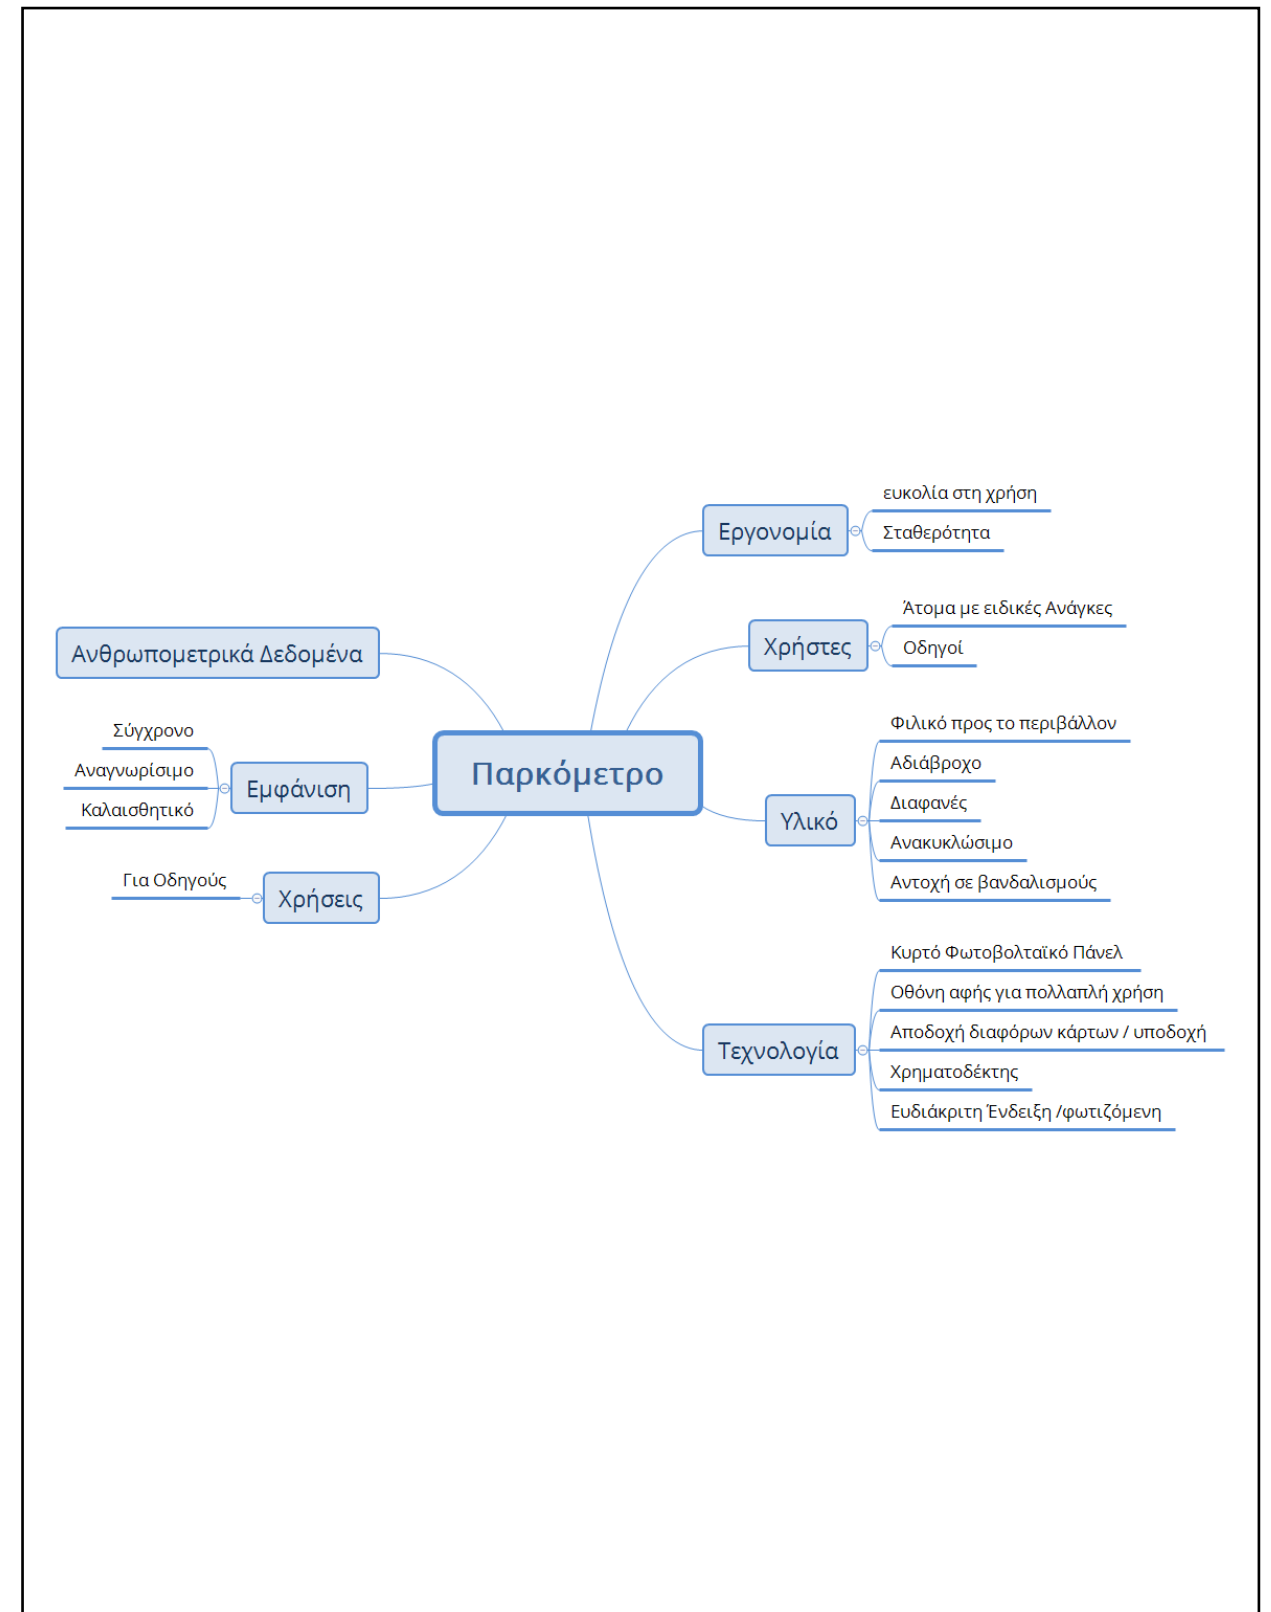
Παρκόμετρο

Εργονομία
ευκολία στη χρήση
Σταθερότητα

Χρήστες
Άτομα με ειδικές Ανάγκες
Οδηγοί

Υλικό
Φιλικό προς το περιβάλλον
Αδιάβροχο
Διαφανές
Ανακυκλώσιμο
Αντοχή σε βανδαλισμούς

Τεχνολογία
Κυρτό Φωτοβολταϊκό Πάνελ
Οθόνη αφής για πολλαπλή χρήση
Αποδοχή διαφόρων κάρτων / υποδοχή
Χρηματοδέκτης
Ευδιάκριτη Ένδειξη /φωτιζόμενη

Ανθρωπομετρικά Δεδομένα

Εμφάνιση
Σύγχρονο
Αναγνωρίσιμο
Καλαισθητικό

Χρήσεις
Για Οδηγούς